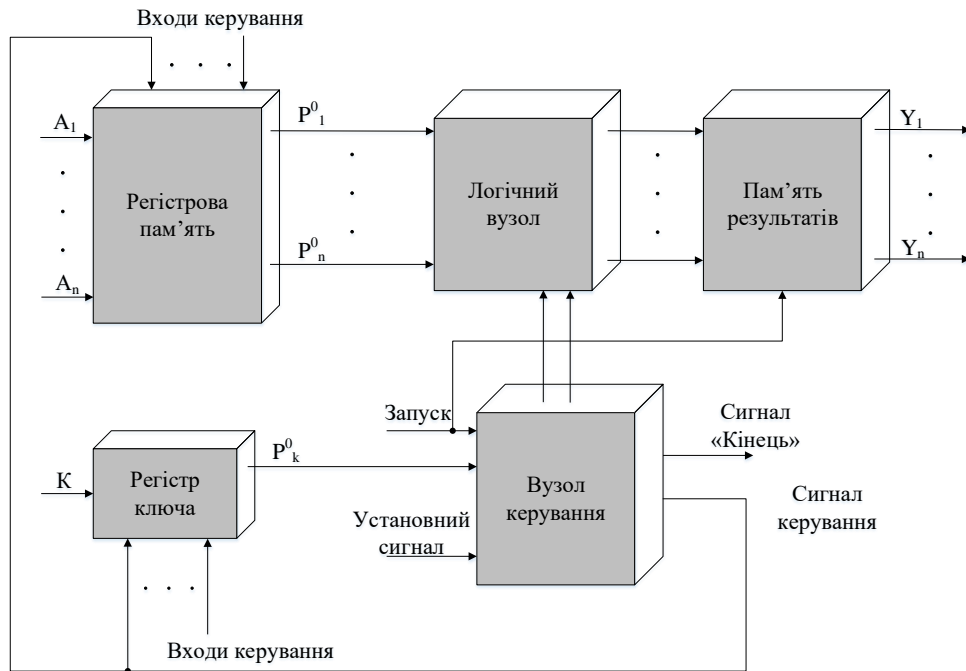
Входи керування

$A_1$

.

.

.

$A_n$

Регістрова пам’ять

$P^0_1$

$P^0_n$

Логічний вузол

Пам’ять результатів

$Y_1$

$Y_n$

Запуск

Сигнал «Кінець»

K

Регістр ключа

$P^0_k$

Вузол керування

Установний сигнал

Сигнал керування

Входи керування